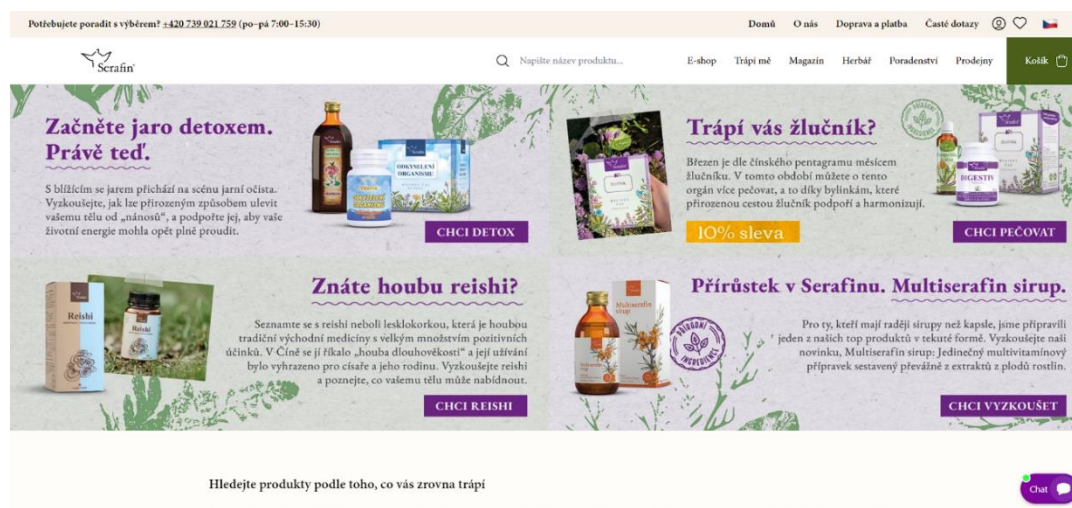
Potřebujete poradit s výběrem? +420 739 021 759 (po–pá 7:00–15:30)

Domů O nás Doprava a platba Časté dotazy

Serafin

Napište název produktu...

E-shop Trápí mě Magazín Herbář Poradenství Prodejny Košík

Začněte jaro detoxem. Právě teď.

S blížícím se jarem přichází na scénu jarní očista. Vyzkoušejte, jak lze přirozeným způsobem ulevit vašemu tělu od „nánosů", a podpořte jej, aby vaše životní energie mohla opět plně proudit.

ODKYSELENÍ ORGANISMU

CHCI DETOX

Trápí vás žlučník?

Březen je dle čínského pentagramu měsícem žlučníku. V tomto období můžete o tento orgán více pečovat, a to díky bylinkám, které přirozenou cestou žlučník podpoří a harmonizují.

DIGESTIV

10% sleva

CHCI PEČOVAT

Znáte houbu reishi?

Reishi

Seznamte se s reishi neboli lesklokorkou, která je houbou tradiční východní medicíny s velkým množstvím pozitivních účinků. V Číně se jí říkalo „houba dlouhověkosti" a její užívání bylo vyhrazeno pro císaře a jeho rodinu. Vyzkoušejte reishi a poznejte, co vašemu tělu může nabídnout.

CHCI REISHI

Přírůstek v Serafinu. Multiserafin sirup.

Multiserafin sirup

PŘÍRODNÍ INGREDIENCE

Pro ty, kteří mají raději sirupy než kapsle, jsme připravili jeden z našich top produktů v tekuté formě. Vyzkoušejte naši novinku, Multiserafin sirup: Jedinečný multivitamínový přípravek sestavený převážně z extraktů z plodů rostlin.

CHCI VYZKOUŠET

Hledejte produkty podle toho, co vás zrovna trápí

Chat